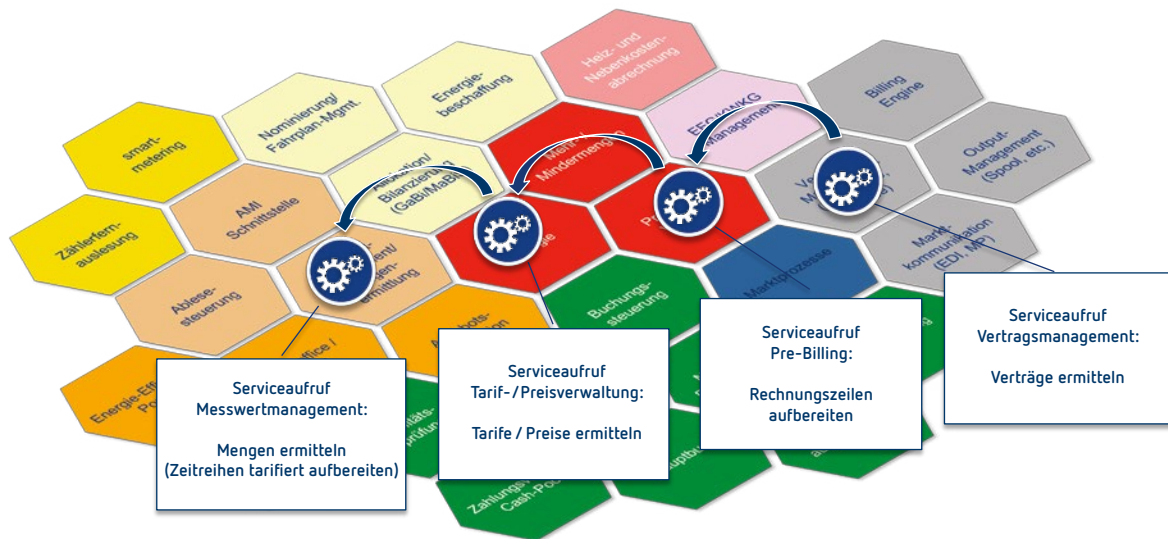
Heiz- und Nebenkostenabrechnung

Billing Engine

Energiebeschaffung

Nominierung/ Fahrplan-Mgmt.

EEG/KWKG Management

smartmetering

Mehr-/ Mindermengen

Allokation/ Bilanzierung (GaBi/MaBiS)

Output-Management (Spool, etc.)

AMI Schnittstelle

Zählerfernauslesung

Pr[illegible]

Ve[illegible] M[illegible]

Marktkommunikation (EDI, MP)

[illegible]ge

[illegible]en/ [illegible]gen-ermittlung

Ablesesteuerung

Marktprozesse

Buchungssteuerung

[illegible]bots-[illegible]ion

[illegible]ffice /

Energie-Eff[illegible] Po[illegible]

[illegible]itäts-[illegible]üfun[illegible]

Zahlungs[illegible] Cash-Po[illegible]

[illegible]ptbu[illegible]

Serviceaufruf Messwertmanagement:

Mengen ermitteln (Zeitreihen tarifiert aufbereiten)

Serviceaufruf Tarif-/Preisverwaltung:

Tarife / Preise ermitteln

Serviceaufruf Pre-Billing:

Rechnungszeilen aufbereiten

Serviceaufruf Vertragsmanagement:

Verträge ermitteln